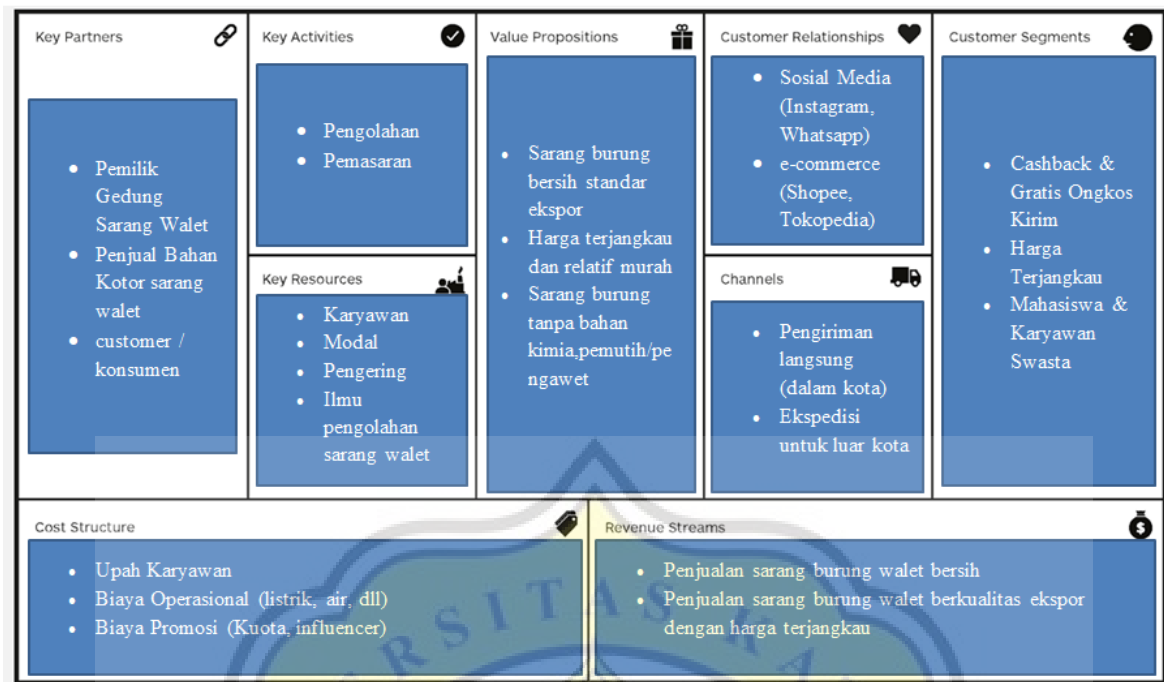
Key Partners

- Pemilik Gedung Sarang Walet
- Penjual Bahan Kotor sarang walet
- customer / konsumen

Key Activities

- Pengolahan
- Pemasaran

Key Resources

- Karyawan
- Modal
- Pengering
- Ilmu pengolahan sarang walet

Value Propositions

- Sarang burung bersih standar ekspor
- Harga terjangkau dan relatif murah
- Sarang burung tanpa bahan kimia,pemutih/pengawet

Customer Relationships

- Sosial Media (Instagram, Whatsapp)
- e-commerce (Shopee, Tokopedia)

Channels

- Pengiriman langsung (dalam kota)
- Ekspedisi untuk luar kota

Customer Segments

- Cashback & Gratis Ongkos Kirim
- Harga Terjangkau
- Mahasiswa & Karyawan Swasta

Cost Structure

- Upah Karyawan
- Biaya Operasional (listrik, air, dll)
- Biaya Promosi (Kuota, influencer)

Revenue Streams

- Penjualan sarang burung walet bersih
- Penjualan sarang burung walet berkualitas ekspor dengan harga terjangkau

RSITAS